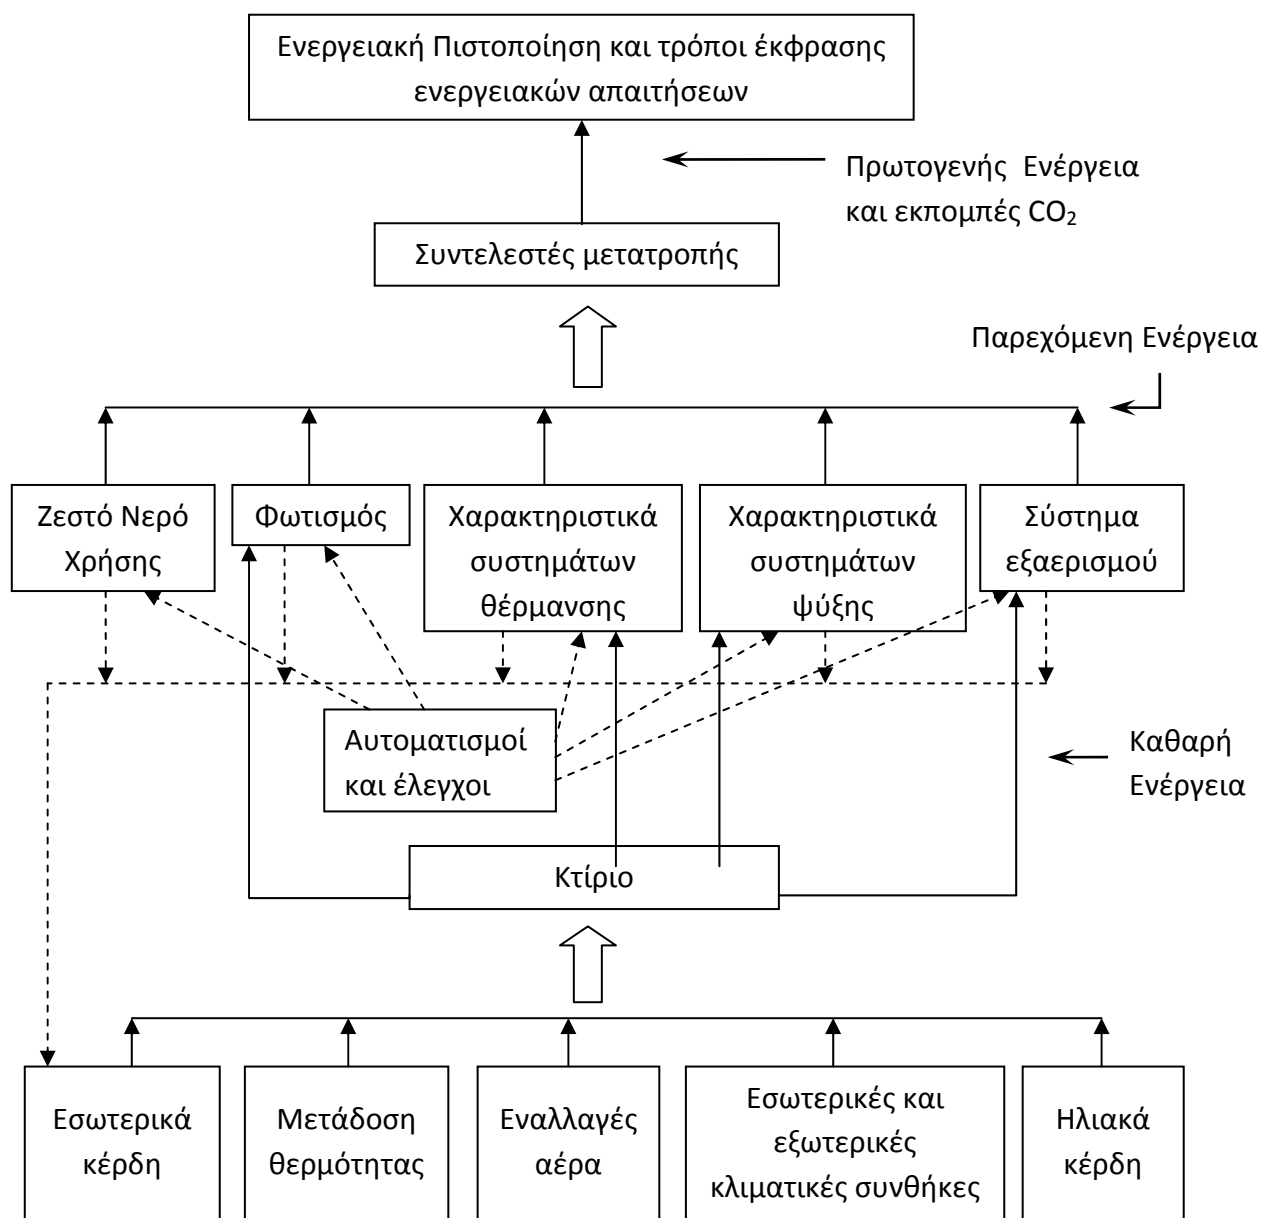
Ενεργειακή Πιστοποίηση και τρόποι έκφρασης ενεργειακών απαιτήσεων

Πρωτογενής Ενέργεια και εκπομπές $CO_2$

Συντελεστές μετατροπής

Παρεχόμενη Ενέργεια

Ζεστό Νερό Χρήσης

Φωτισμός

Χαρακτηριστικά συστημάτων θέρμανσης

Χαρακτηριστικά συστημάτων ψύξης

Σύστημα εξαερισμού

Αυτοματισμοί και έλεγχοι

Καθαρή Ενέργεια

Κτίριο

Εσωτερικά κέρδη

Μετάδοση θερμότητας

Εναλλαγές αέρα

Εσωτερικές και εξωτερικές κλιματικές συνθήκες

Ηλιακά κέρδη